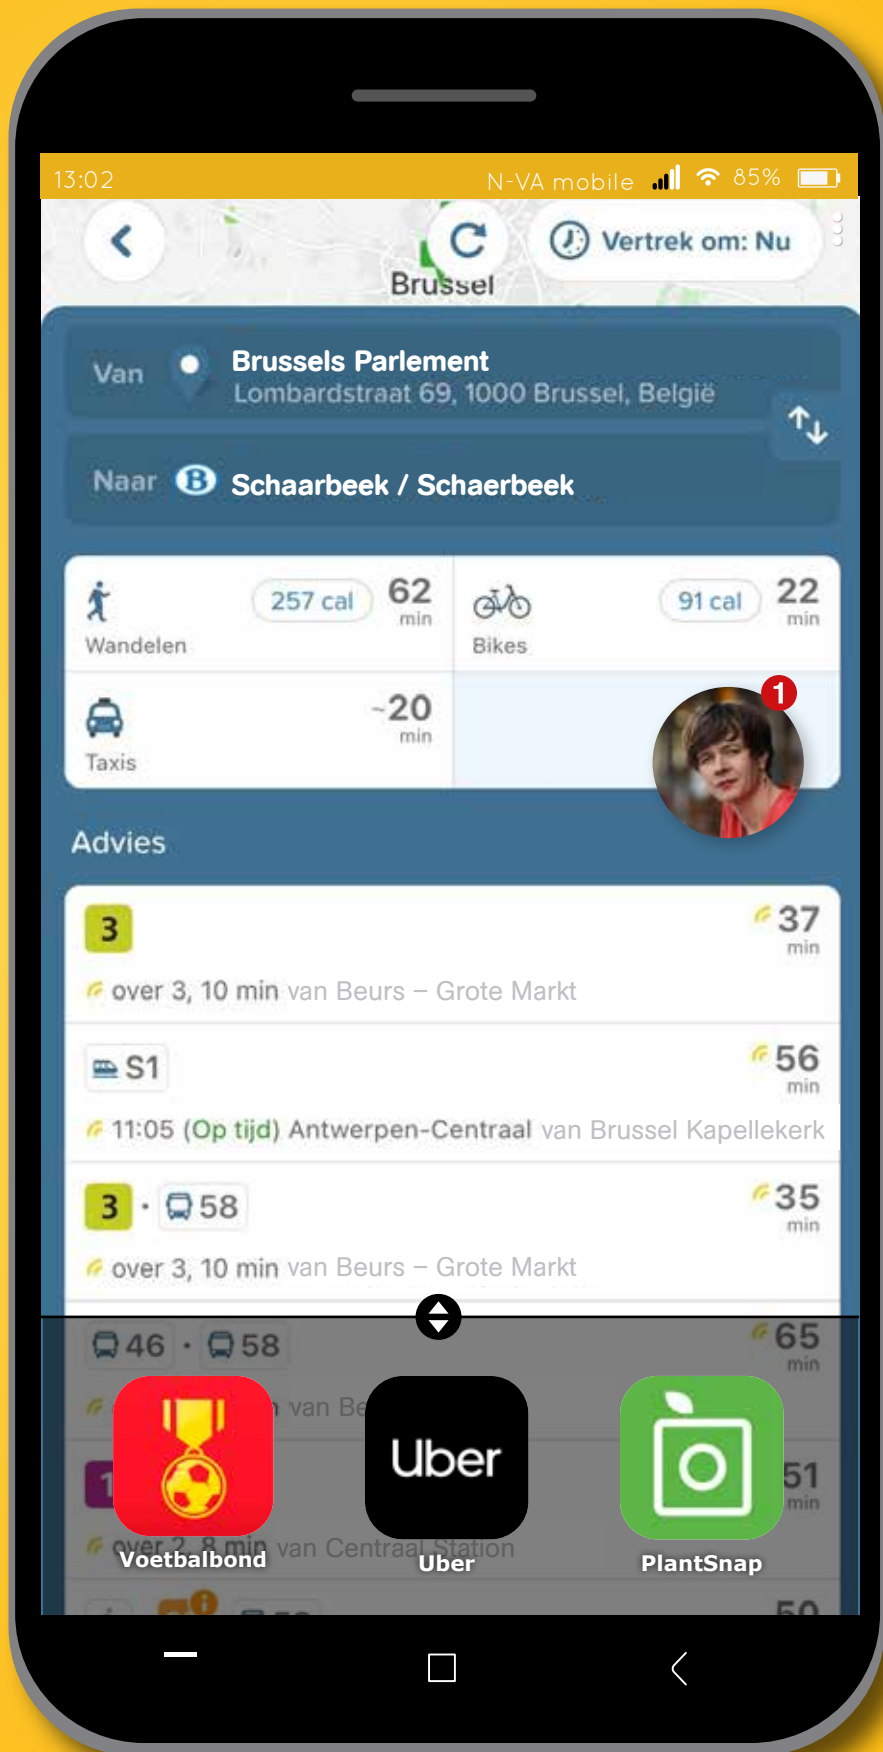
13:02 N-VA mobile 85%

Brussel

Vertrek om: Nu

Van Brussels Parlement
Lombardstraat 69, 1000 Brussel, België

Naar Schaarbeek / Schaerbeek

Wandelen 257 cal 62 min

Bikes 91 cal 22 min

Taxis ~20 min

1

Advies

3 37 min
over 3, 10 min van Beurs – Grote Markt

S1 56 min
11:05 (Op tijd) Antwerpen-Centraal van Brussel Kapellekerk

3 · 58 35 min
over 3, 10 min van Beurs – Grote Markt

46 · 58 65 min
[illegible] van Be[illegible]

1 51 min
over 2, 8 min van Centraal Station

50

Voetbalbond

Uber
Uber

PlantSnap